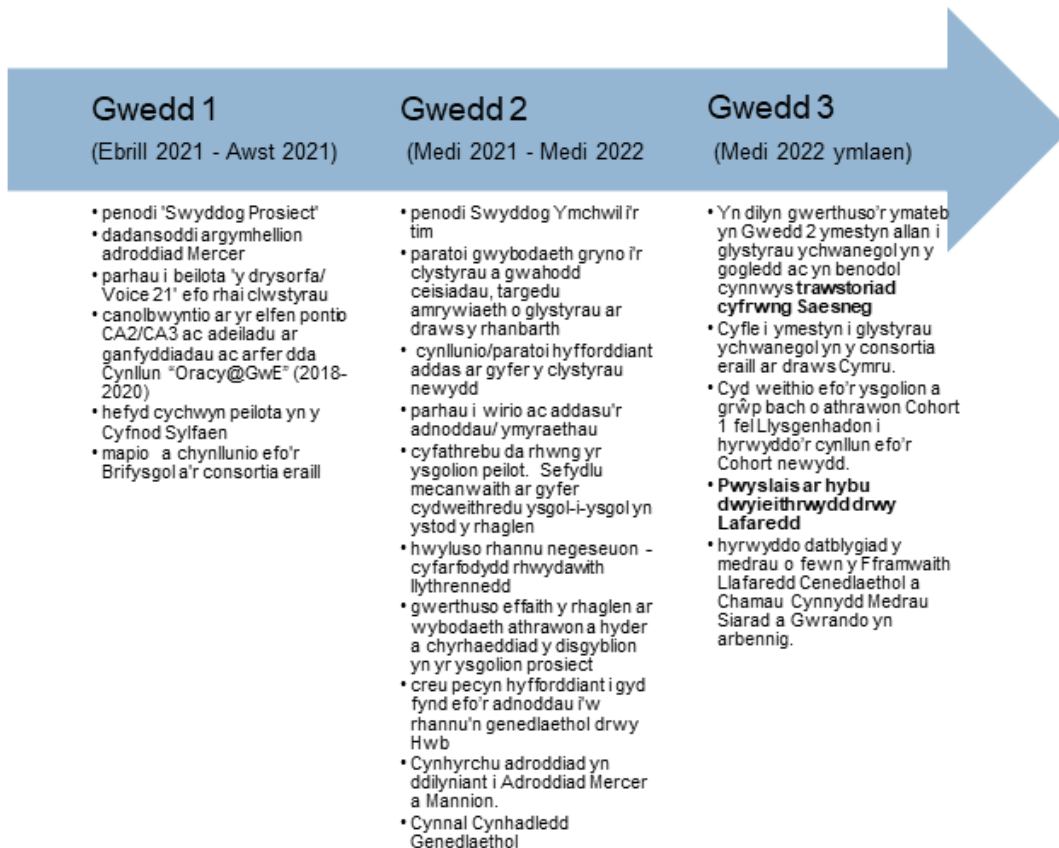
Gwedd 1

(Ebrill 2021 - Awst 2021)

• penodi 'Swyddog Prosiect'
• dadansoddi argymhellion adroddiad Mercer
• parhau i beilota 'y drysorfa/ Voice 21' efo rhai clwstyrau
• canolbwyntio ar yr elfen pontio CA2/CA3 ac adeiladu ar ganfyddiadau ac arfer dda Cynllun "Oracy@GwE" (2018-2020)
• hefyd cychwyn peilota yn y Cyfnod Sylfaen
• mapio a chynllunio efo'r Brifysgol a'r consortia eraill

Gwedd 2

(Medi 2021 - Medi 2022

• penodi Swyddog Ymchwil i'r tim
• paratoi gwybodaeth gryno i'r clystyrau a gwahodd ceisiadau, targedu amrywiaeth o glystyrau ar draws y rhanbarth
• cynllunio/paratoi hyfforddiant addas ar gyfer y clystyrau newydd
• parhau i wirio ac addasu'r adnoddau/ ymyraethau
• cyfathrebu da rhwng yr ysgolion peilot. Sefydlu mecanwaith ar gyfer cydweithredu ysgol-i-ysgol yn ystod y rhaglen
• hwyluso rhannu negeseuon - cyfarfodydd rhwydwaith llythrennedd
• gwerthuso effaith y rhaglen ar wybodaeth athrawon a hyder a chyrhaeddiad y disgyblion yn yr ysgolion prosiect
• creu pecyn hyfforddiant i gyd fynd efo'r adnoddau i'w rhannu'n genedlaethol drwy Hwb
• Cynhyrchu adroddiad yn ddilyniant i Adroddiad Mercer a Mannion.
• Cynnal Cynhadledd Genedlaethol

Gwedd 3

(Medi 2022 ymlaen)

• Yn dilyn gwerthuso'r ymateb yn Gwedd 2 ymestyn allan i glystyrau ychwanegol yn y gogledd ac yn benodol cynnwys **trawstoriad cyfrwng Saesneg**
• Cyfle i ymestyn i glystyrau ychwanegol yn y consortia eraill ar draws Cymru.
• Cyd weithio efo'r ysgolion a grŵp bach o athrawon Cohort 1 fel Llysgenhadon i hyrwyddo'r cynllun efo'r Cohort newydd.
• **Pwyslais ar hybu dwyieithrwydd drwy Lafaredd**
• hyrwyddo datblygiad y medrau o fewn y Fframwaith Llafaredd Cenedlaethol a Chamau Cynnydd Medrau Siarad a Gwrando yn arbennig.